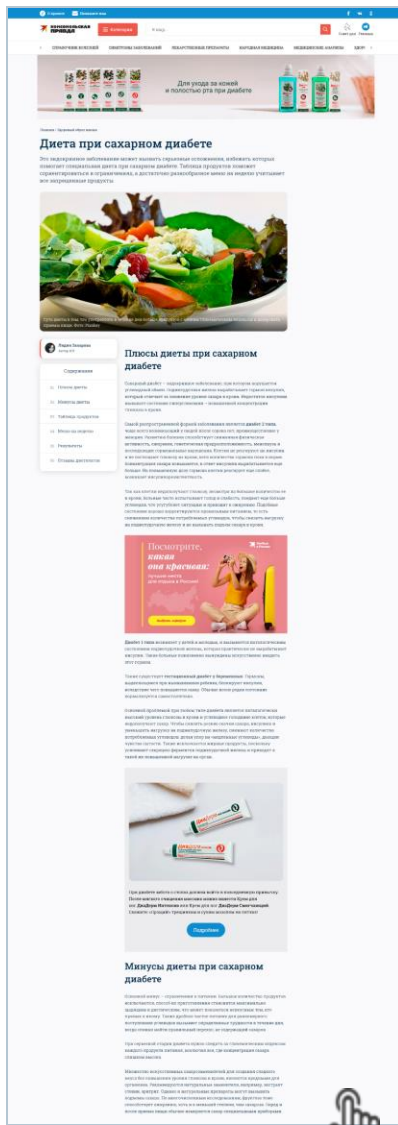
КОМСОМОЛЬСКАЯ ПРАВДА

Категории

СПРАВОЧНИК БОЛЕЗНЕЙ   СИМПТОМЫ ЗАБОЛЕВАНИЙ   ЛЕКАРСТВЕННЫЕ ПРЕПАРАТЫ   НАРОДНАЯ МЕДИЦИНА   МЕДИЦИНСКИЕ АНАЛИЗЫ

Для ухода за кожей и полостью рта при диабете

Главная / Здоровый образ жизни

Диета при сахарном диабете

Это хроническое заболевание может вызвать серьезные осложнения, избежать которых помогает специальная диета при сахарном диабете. Таблица продуктов поможет сориентироваться в ограничениях, а достаточно разнообразное меню на неделю учитывает все запрещенные продукты

Содержание

Плюсы диеты
Минусы диеты
Таблица продуктов
Меню на неделю
Результаты
Отзывы диетологов

Плюсы диеты при сахарном диабете

Посмотрите, какая она красивая!

Подробнее

Минусы диеты при сахарном диабете

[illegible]